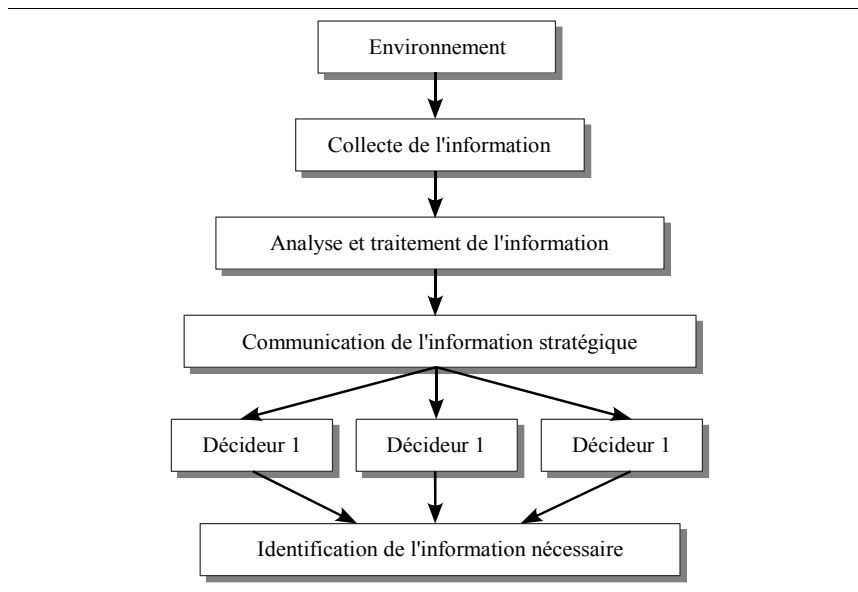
Environnement

Collecte de l'information

Analyse et traitement de l'information

Communication de l'information stratégique

Décideur 1

Décideur 1

Décideur 1

Identification de l'information nécessaire